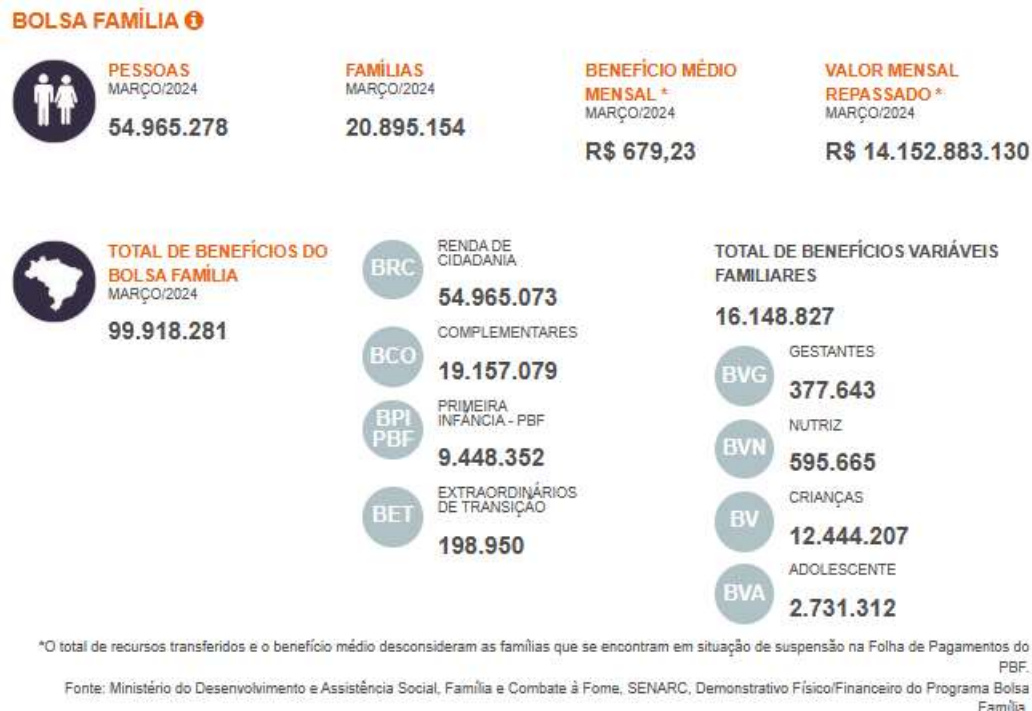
BOLSA FAMÍLIA

PESSOAS
MARÇO/2024
54.965.278

FAMÍLIAS
MARÇO/2024
20.895.154

BENEFÍCIO MÉDIO MENSAL *
MARÇO/2024
R$ 679,23

VALOR MENSAL REPASSADO *
MARÇO/2024
R$ 14.152.883.130

TOTAL DE BENEFÍCIOS DO BOLSA FAMÍLIA
MARÇO/2024
99.918.281

BRC
RENDA DE CIDADANIA
54.965.073

BCO
COMPLEMENTARES
19.157.079

BPI PBF
PRIMEIRA INFÂNCIA - PBF
9.448.352

BET
EXTRAORDINÁRIOS DE TRANSIÇÃO
198.950

TOTAL DE BENEFÍCIOS VARIÁVEIS FAMILIARES
16.148.827

BVG
GESTANTES
377.643

BVN
NUTRIZ
595.665

BV
CRIANÇAS
12.444.207

BVA
ADOLESCENTE
2.731.312

*O total de recursos transferidos e o benefício médio desconsideram as famílias que se encontram em situação de suspensão na Folha de Pagamentos do PBF.
Fonte: Ministério do Desenvolvimento e Assistência Social, Família e Combate à Fome, SENARC, Demonstrativo Físico/Financeiro do Programa Bolsa Família